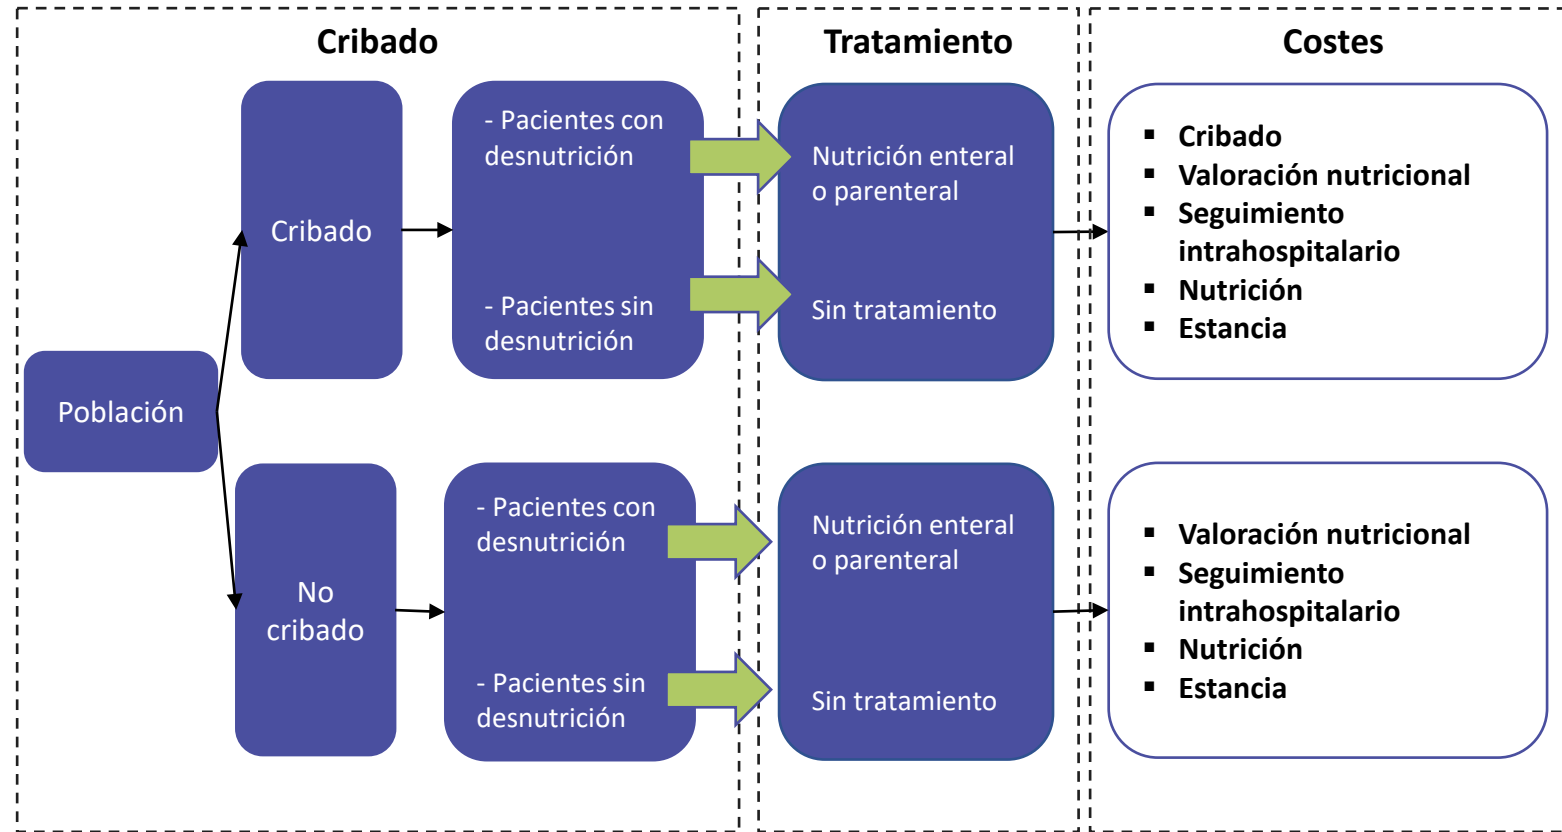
Cribado

Tratamiento

Costes

Población

Cribado

- Pacientes con desnutrición

- Pacientes sin desnutrición

Nutrición enteral o parenteral

Sin tratamiento

▪ Cribado
▪ Valoración nutricional
▪ Seguimiento intrahospitalario
▪ Nutrición
▪ Estancia

No cribado

- Pacientes con desnutrición

- Pacientes sin desnutrición

Nutrición enteral o parenteral

Sin tratamiento

▪ Valoración nutricional
▪ Seguimiento intrahospitalario
▪ Nutrición
▪ Estancia